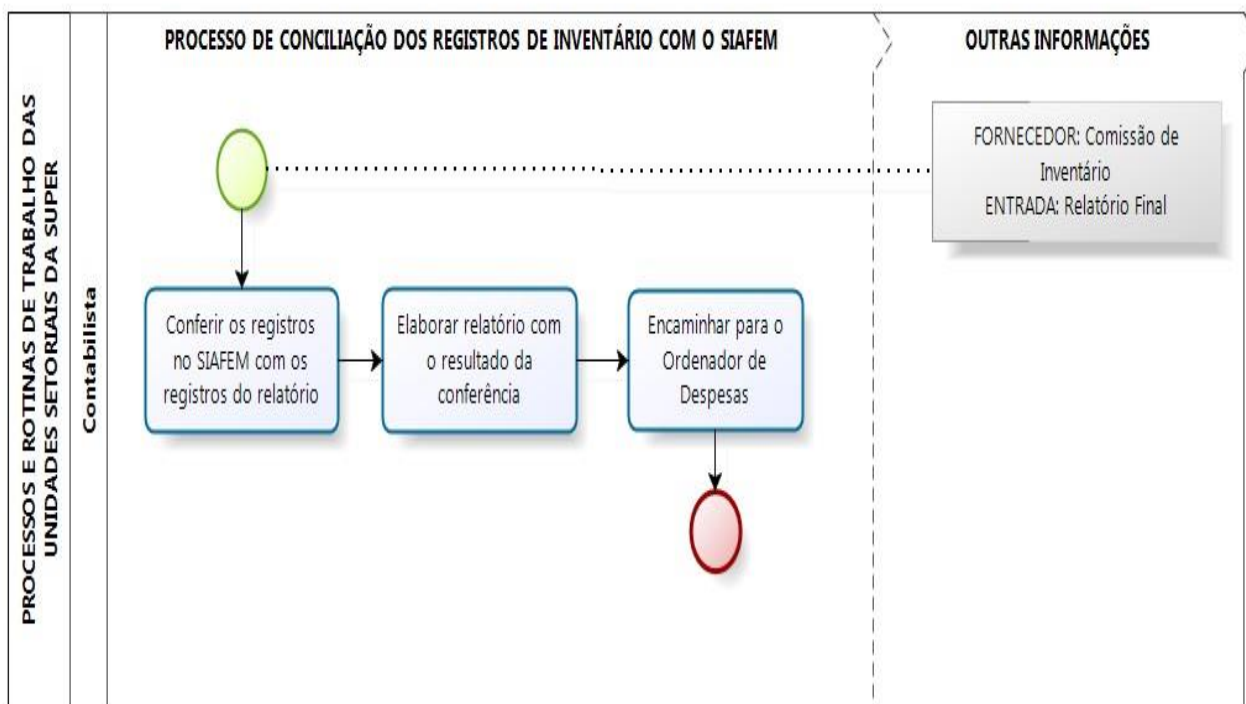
PROCESSOS E ROTINAS DE TRABALHO DAS UNIDADES SETORIAIS DA SUPER

Contabilista

PROCESSO DE CONCILIAÇÃO DOS REGISTROS DE INVENTÁRIO COM O SIAFEM

OUTRAS INFORMAÇÕES

FORNECEDOR: Comissão de Inventário
ENTRADA: Relatório Final

Conferir os registros no SIAFEM com os registros do relatório

Elaborar relatório com o resultado da conferência

Encaminhar para o Ordenador de Despesas